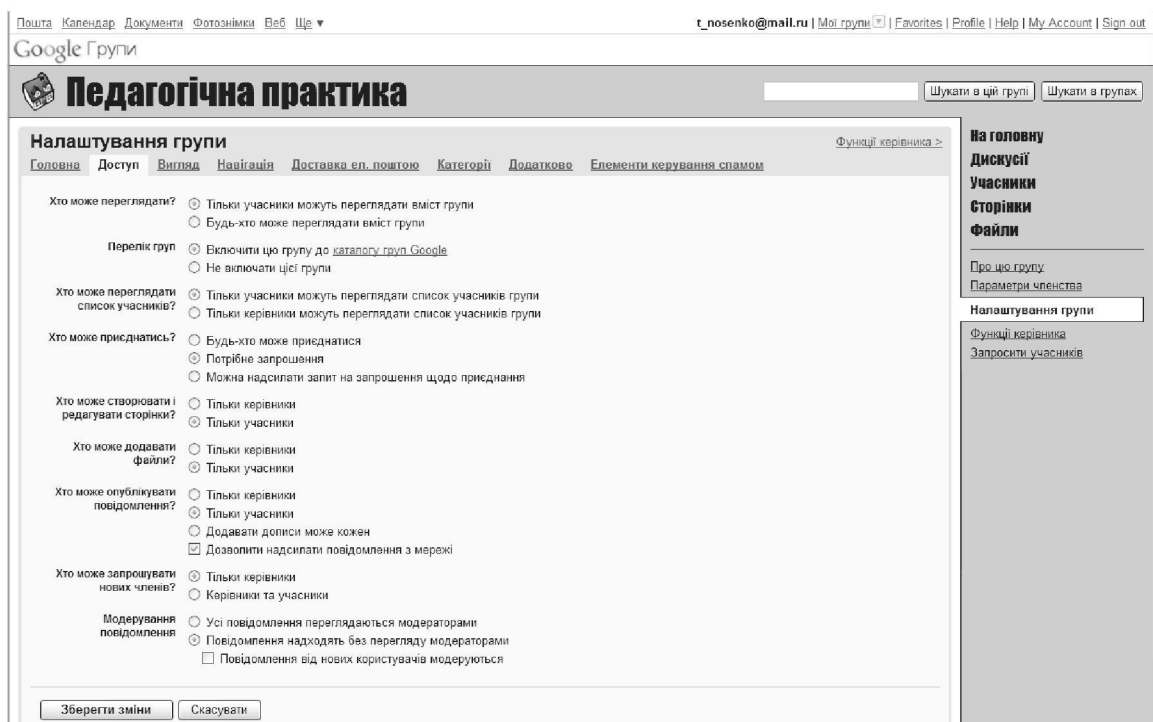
Пошта Календар Документи Фотознімки Веб Ще ▾

t_nosenko@mail.ru | Мої групи | Favorites | Profile | Help | My Account | Sign out

Google Групи

Педагогічна практика

Шукати в цій групі | Шукати в групах

Налаштування групи

Функції керівника >

Головна Доступ Вигляд Навігація Доставка ел. поштою Категорії Додатково Елементи керування спамом

Хто може переглядати? Тільки учасники можуть переглядати вміст групи
Будь-хто може переглядати вміст групи

Перелік груп Включити цю групу до каталогу груп Google
Не включати цієї групи

Хто може переглядати список учасників? Тільки учасники можуть переглядати список учасників групи
Тільки керівники можуть переглядати список учасників групи

Хто може приєднатись? Будь-хто може приєднатися
Потрібне запрошення
Можна надсилати запит на запрошення щодо приєднання

Хто може створювати і редагувати сторінки? Тільки керівники
Тільки учасники

Хто може додавати файли? Тільки керівники
Тільки учасники

Хто може опублікувати повідомлення? Тільки керівники
Тільки учасники
Додавати дописи може кожен
Дозволити надсилати повідомлення з мережі

Хто може запрошувати нових членів? Тільки керівники
Керівники та учасники

Модерування повідомлення Усі повідомлення переглядаються модераторами
Повідомлення надходять без перегляду модераторами
Повідомлення від нових користувачів модеруються

Зберегти зміни Скасувати

На головну
Дискусії
Учасники
Сторінки
Файли

Про цю групу
Параметри членства
Налаштування групи
Функції керівника
Запросити учасників